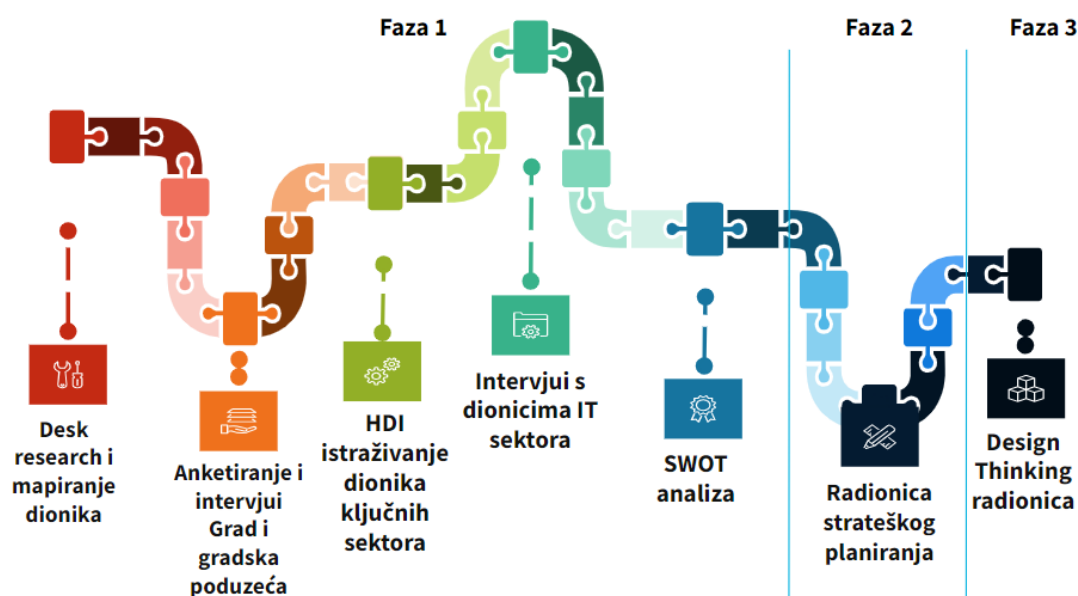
Faza 1

Faza 2

Faza 3

Desk research i mapiranje dionika

Anketiranje i intervjui Grad i gradska poduzeća

HDI istraživanje dionika ključnih sektora

Intervjui s dionicima IT sektora

SWOT analiza

Radionica strateškog planiranja

Design Thinking radionica